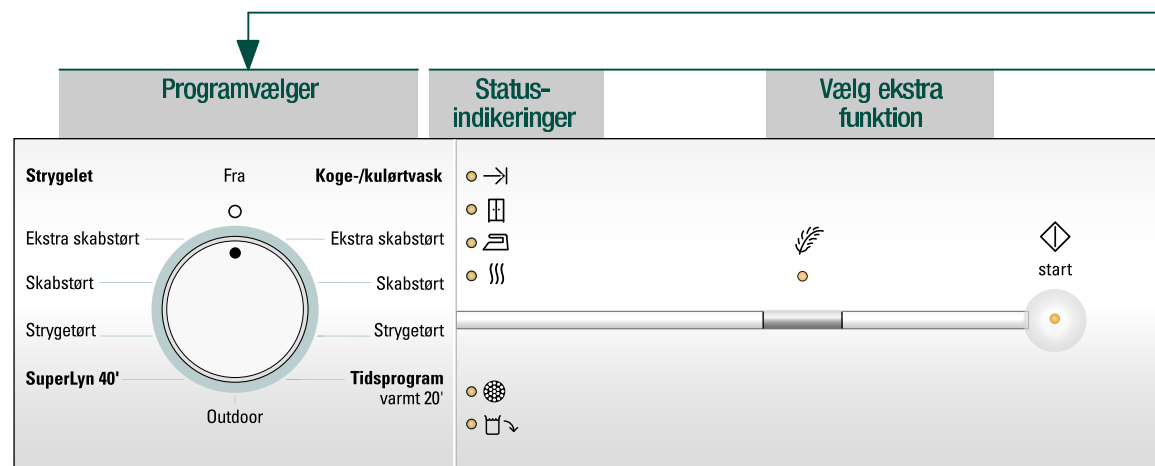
Programvælger

Status-
indikeringer

Vælg ekstra
funktion

Strygelet

Fra

Koge-/kulørtvask

Ekstra skabstørt

Ekstra skabstørt

Skabstørt

Skabstørt

Strygetørt

Strygetørt

SuperLyn 40'

Tidsprogram
varmt 20'

Outdoor

start